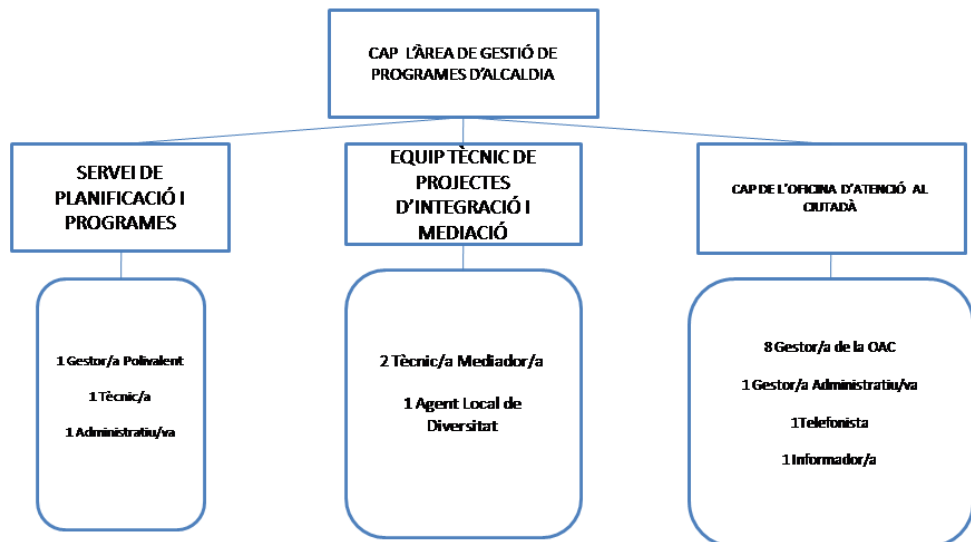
CAP L'ÀREA DE GESTIÓ DE PROGRAMES D'ALCALDIA

SERVEI DE PLANIFICACIÓ I PROGRAMES

1 Gestor/a Polivalent

1 Tècnic/a

1 Administratiu/va

EQUIP TÈCNIC DE PROJECTES D'INTEGRACIÓ I MEDIACIÓ

2 Tècnic/a Mediador/a

1 Agent Local de Diversitat

CAP DE L'OFICINA D'ATENCIÓ AL CIUTADÀ

8 Gestor/a de la OAC

1 Gestor/a Administratiu/va

1Telefonista

1 Informador/a